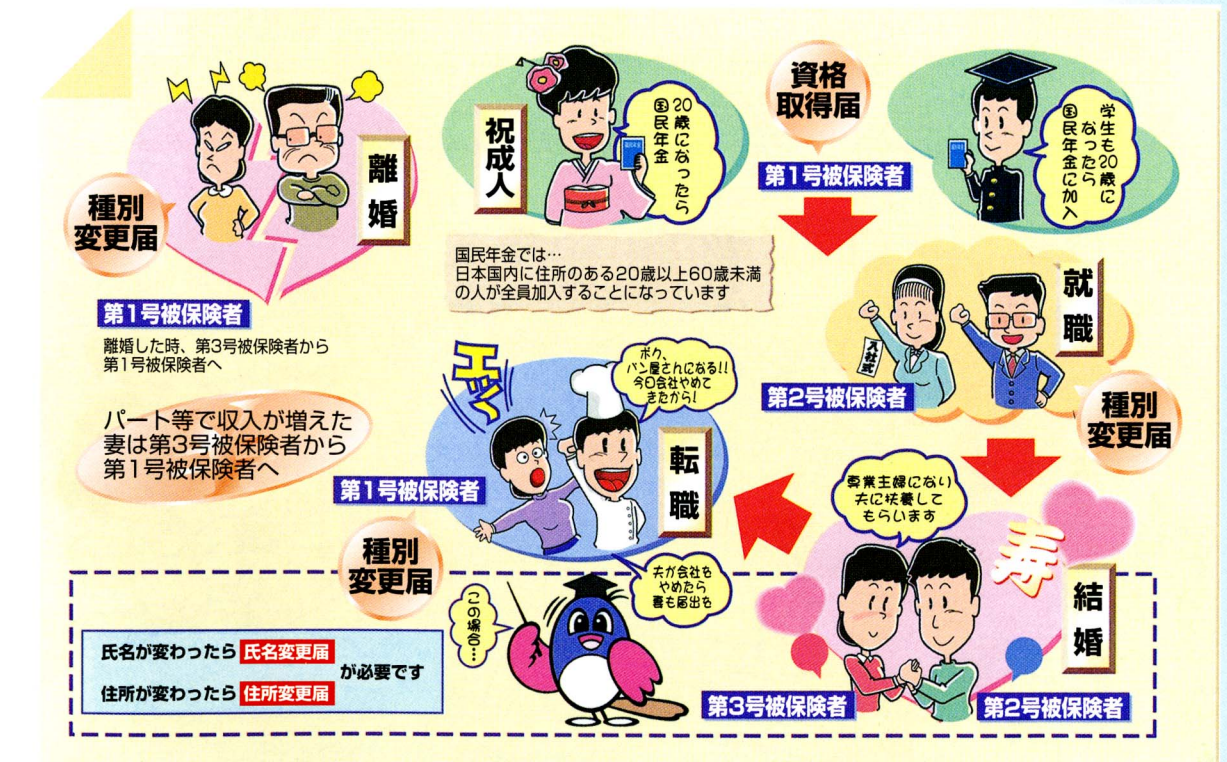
種別変更届

離婚

第1号被保険者

離婚した時、第3号被保険者から第1号被保険者へ

パート等で収入が増えた妻は第3号被保険者から第1号被保険者へ

祝成人

20歳になったら国民年金

国民年金では…
日本国内に住所のある20歳以上60歳未満の人が全員加入することになっています

資格取得届

第1号被保険者

学生も20歳になったら国民年金に加入

就職

入社式

第2号被保険者

種別変更届

エッ

ボク、パン屋さんになる!! 今日会社やめてきたから!

転職

第1号被保険者

種別変更届

専業主婦になり夫に扶養してもらいます

寿

結婚

夫が会社をやめたら妻も届出を

この場合…

氏名が変わったら 氏名変更届
住所が変わったら 住所変更届
が必要です

第3号被保険者

第2号被保険者